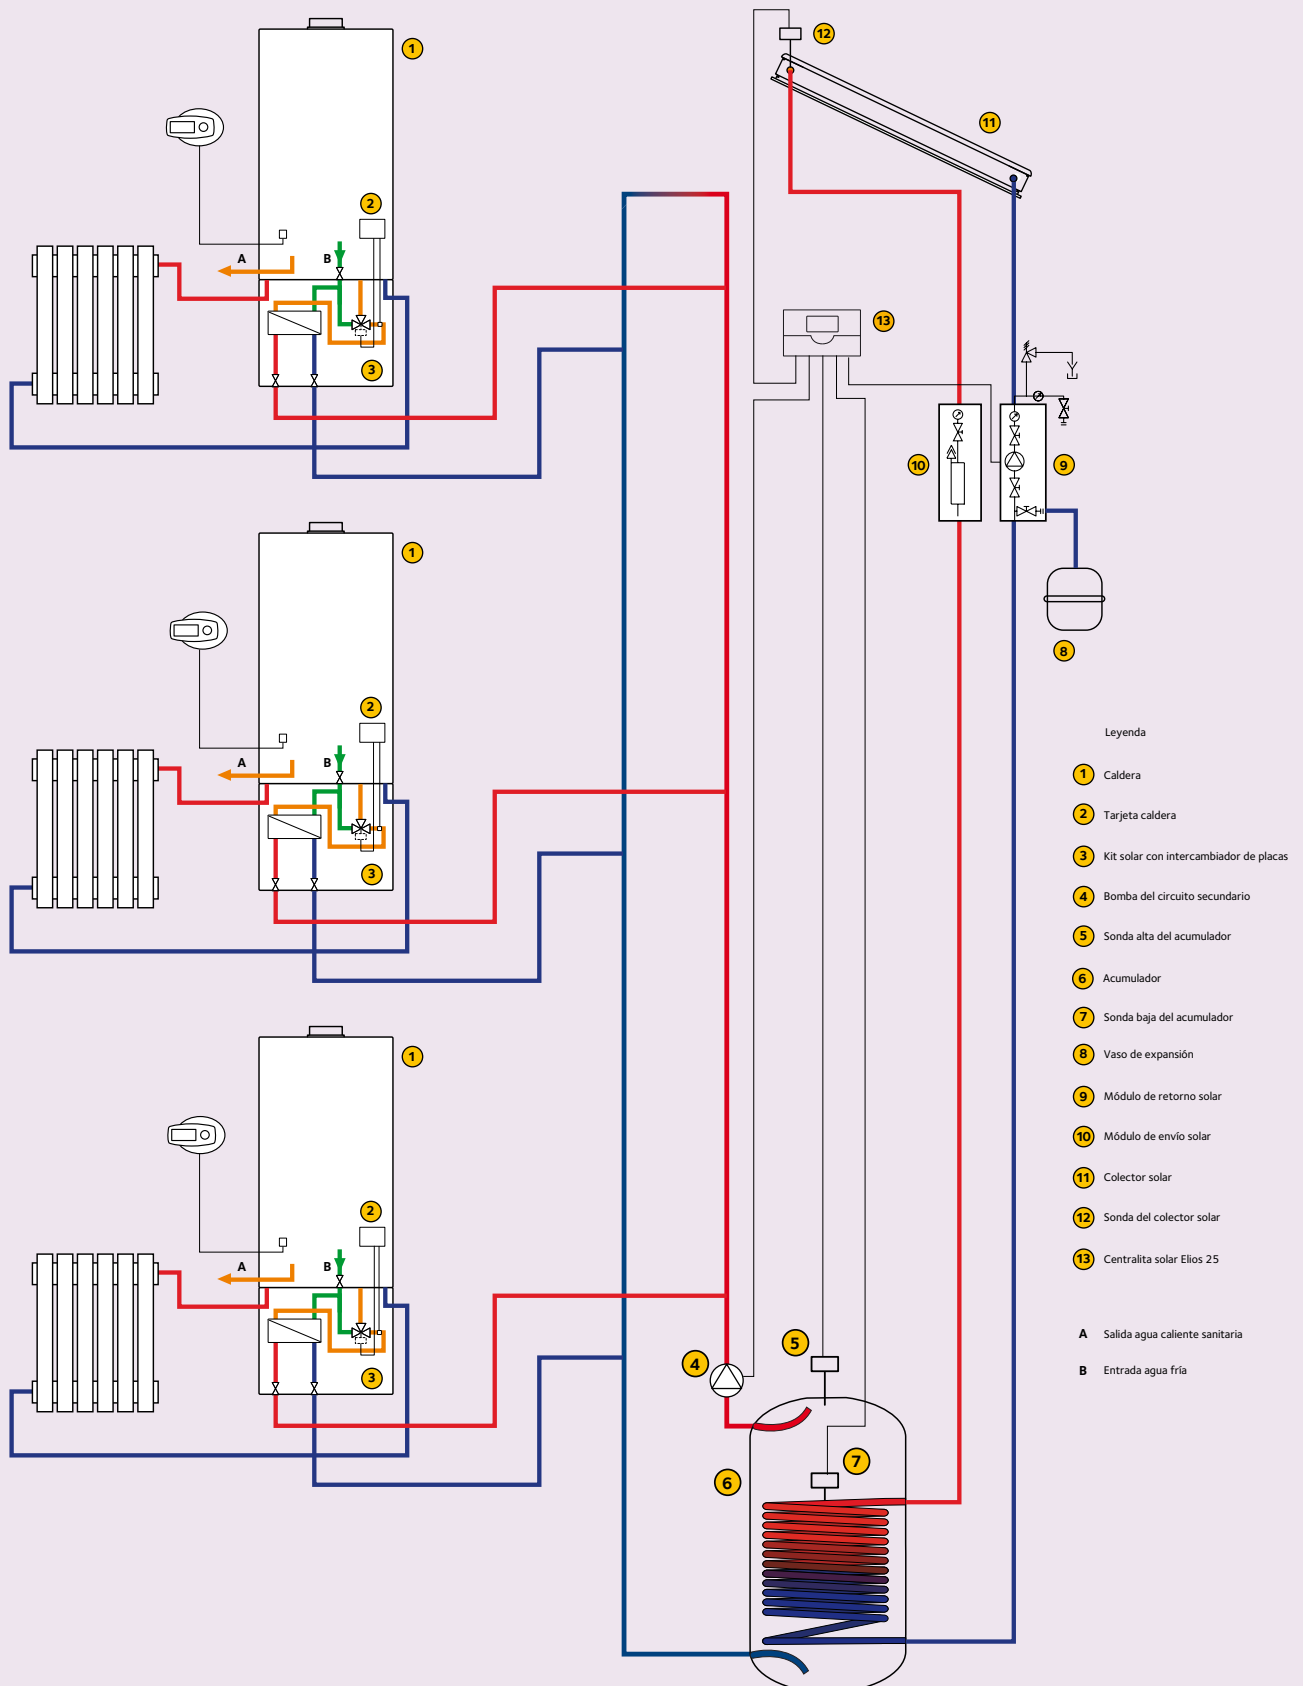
1
2
A
B
3
1
2
A
B
3
1
2
A
B
3
12
11
13
10
9
8
4
5
7
6

Leyenda
1 Caldera
2 Tarjeta caldera
3 Kit solar con intercambiador de placas
4 Bomba del circuito secundario
5 Sonda alta del acumulador
6 Acumulador
7 Sonda baja del acumulador
8 Vaso de expansión
9 Módulo de retorno solar
10 Módulo de envío solar
11 Colector solar
12 Sonda del colector solar
13 Centralita solar Elios 25

A Salida agua caliente sanitaria
B Entrada agua fría